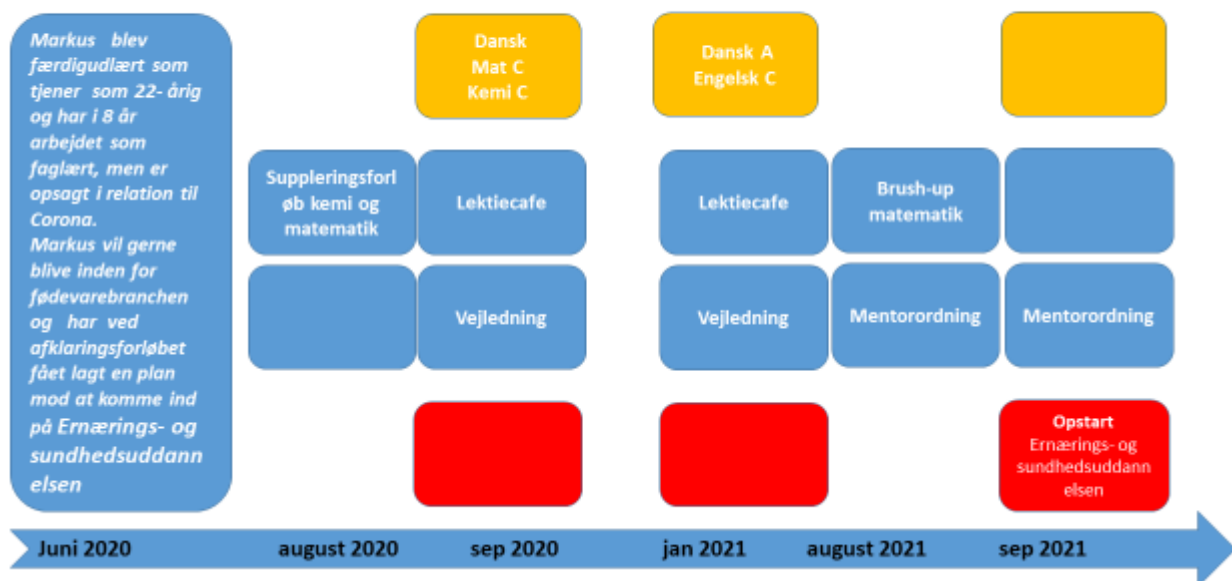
Markus blev færdigudlært som tjener som 22- årig og har i 8 år arbejdet som faglært, men er opsagt i relation til Corona.
Markus vil gerne blive inden for fødevarebranchen og har ved afklaringsforløbet fået lagt en plan mod at komme ind på Ernærings- og sundhedsuddannelsen

Suppleringsforløb kemi og matematik

Dansk
Mat C
Kemi C

Lektiecafe

Vejledning

Dansk A
Engelsk C

Lektiecafe

Vejledning

Brush-up matematik

Mentorordning

Mentorordning

Opstart
Ernærings- og sundhedsuddannelsen

Juni 2020 august 2020 sep 2020 jan 2021 august 2021 sep 2021